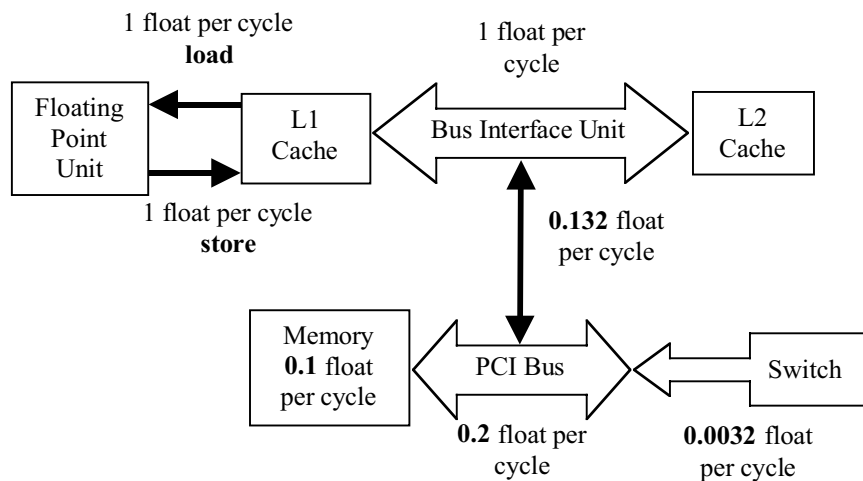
1 float per cycle
load

1 float per cycle

Floating Point Unit

L1 Cache

Bus Interface Unit

L2 Cache

1 float per cycle
store

0.132 float per cycle

Memory
0.1 float per cycle

PCI Bus

Switch

0.2 float per cycle

0.0032 float per cycle